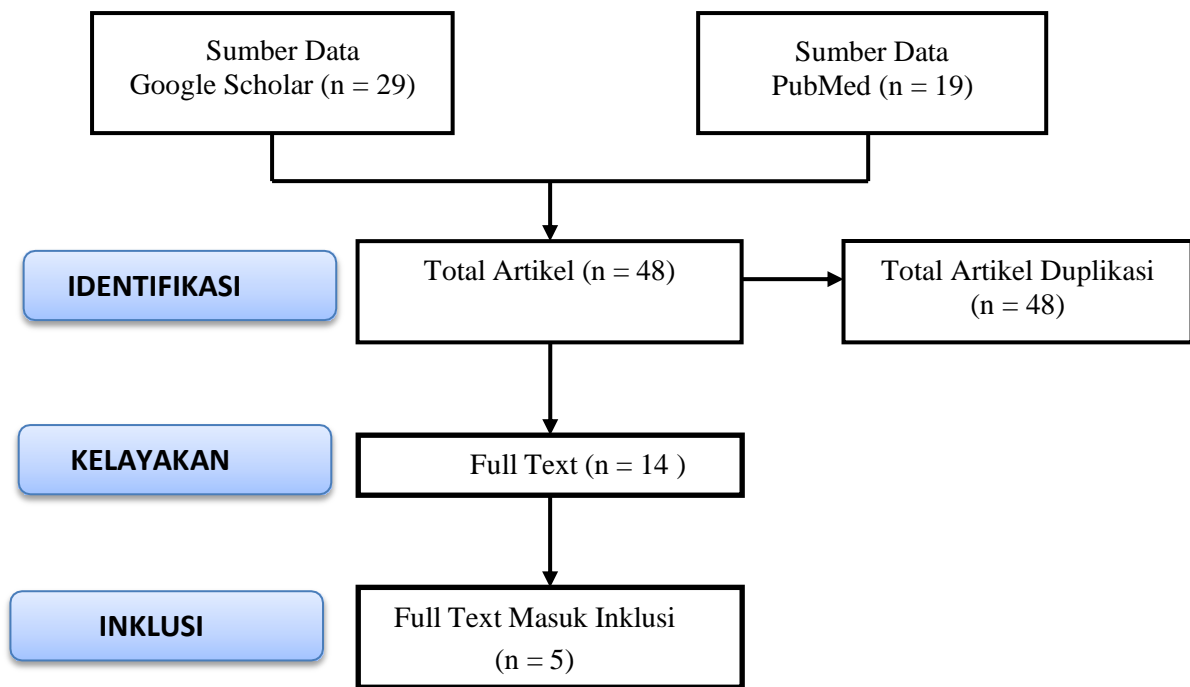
Sumber Data
Google Scholar (n = 29)

Sumber Data
PubMed (n = 19)

IDENTIFIKASI

Total Artikel (n = 48)

Total Artikel Duplikasi
(n = 48)

KELAYAKAN

Full Text (n = 14 )

INKLUSI

Full Text Masuk Inklusi
(n = 5)